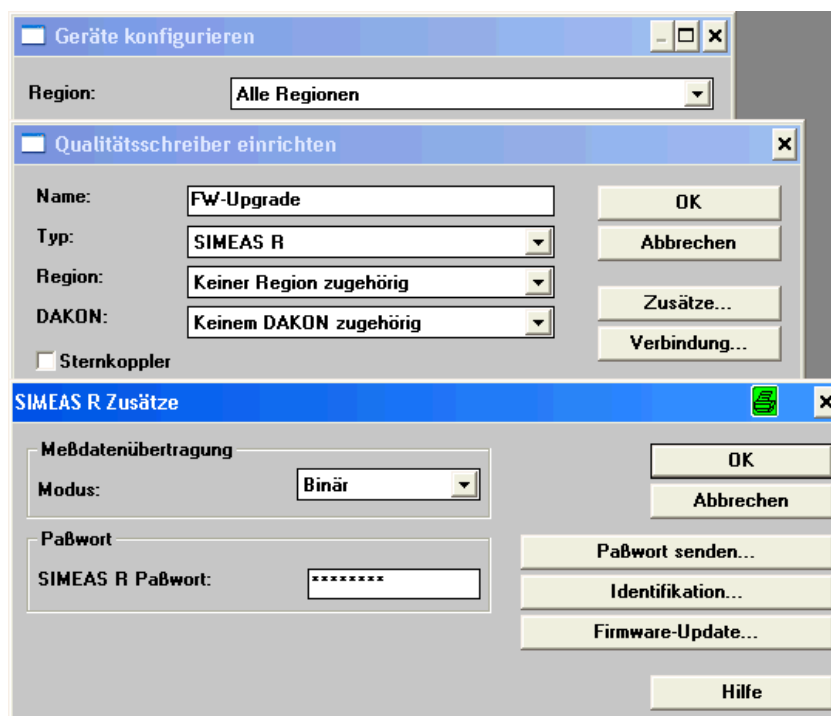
Geräte konfigurieren

Region: Alle Regionen

Qualitätsschreiber einrichten

Name: FW-Upgrade

Typ: SIMEAS R

Region: Keiner Region zugehörig

DAKON: Keinem DAKON zugehörig

Sternkoppler

OK

Abbrechen

Zusätze...

Verbindung...

SIMEAS R Zusätze

Meßdatenübertragung

Modus: Binär

Paßwort

SIMEAS R Paßwort: ********

OK

Abbrechen

Paßwort senden...

Identifikation...

Firmware-Update...

Hilfe